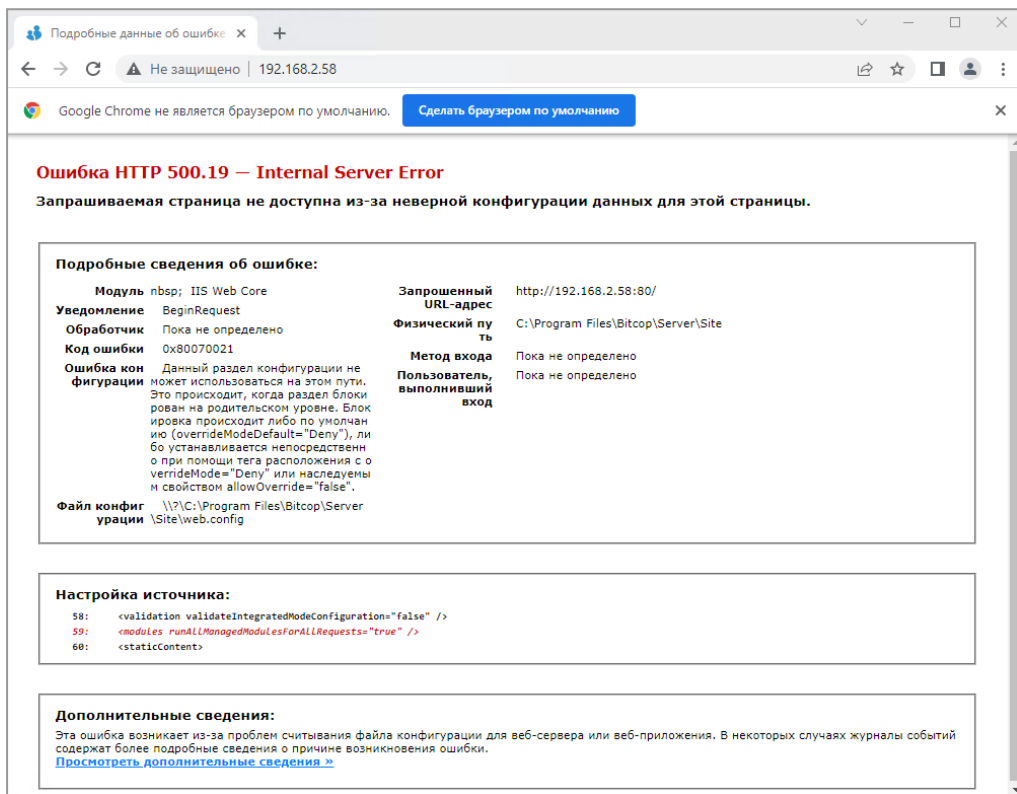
Подробные данные об ошибке ×
+

Не защищено | 192.168.2.58

Google Chrome не является браузером по умолчанию.
Сделать браузером по умолчанию
×

Ошибка HTTP 500.19 — Internal Server Error

Запрашиваемая страница не доступна из-за неверной конфигурации данных для этой страницы.

Подробные сведения об ошибке:

| | |
|---|---|
| Модуль | nbsp; IIS Web Core |
| Уведомление | BeginRequest |
| Обработчик | Пока не определено |
| Код ошибки | 0x80070021 |
| Ошибка конфигурации | Данный раздел конфигурации не может использоваться на этом пути. Это происходит, когда раздел блокирован на родительском уровне. Блокировка происходит либо по умолчанию (overrideModeDefault="Deny"), либо устанавливается непосредственно при помощи тега расположения с overrideMode="Deny" или наследуемым свойством allowOverride="false". |
| Файл конфигурации | \\?\C:\Program Files\Bitcop\Server\Site\web.config |

| | |
|---|---|
| Запрошенный URL-адрес | http://192.168.2.58:80/ |
| Физический путь | C:\Program Files\Bitcop\Server\Site |
| Метод входа | Пока не определено |
| Пользователь, выполнивший вход | Пока не определено |

Настройка источника:

58: <validation validateIntegratedModeConfiguration="false" />
59: <modules runAllManagedModulesForAllRequests="true" />
60: <staticContent>

Дополнительные сведения:

Эта ошибка возникает из-за проблем считывания файла конфигурации для веб-сервера или веб-приложения. В некоторых случаях журналы событий содержат более подробные сведения о причине возникновения ошибки.
Просмотреть дополнительные сведения »